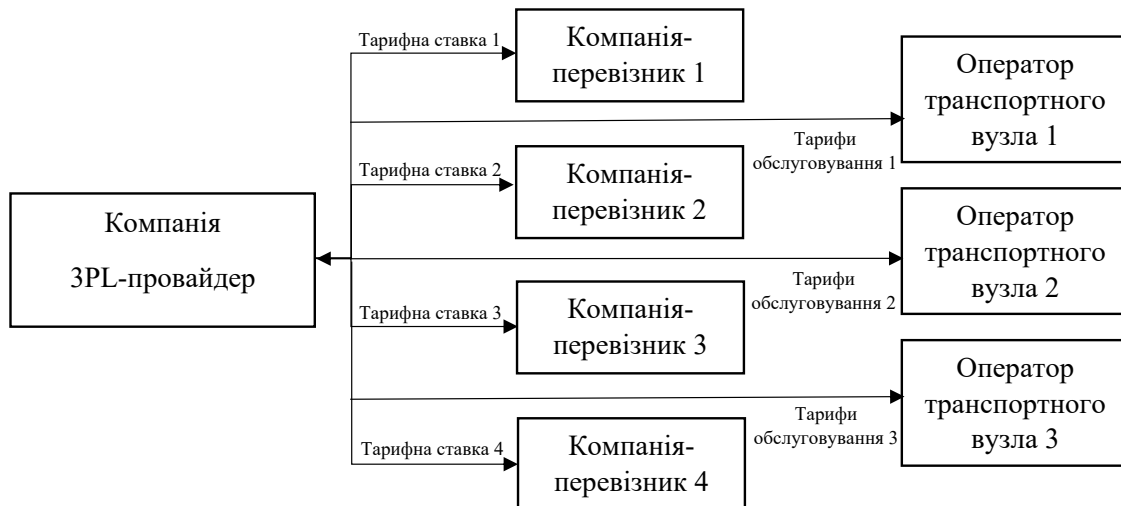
Компанія
3PL-провайдер

Тарифна ставка 1

Компанія-перевізник 1

Оператор транспортного вузла 1

Тарифи обслуговування 1

Тарифна ставка 2

Компанія-перевізник 2

Оператор транспортного вузла 2

Тарифи обслуговування 2

Тарифна ставка 3

Компанія-перевізник 3

Оператор транспортного вузла 3

Тарифи обслуговування 3

Тарифна ставка 4

Компанія-перевізник 4